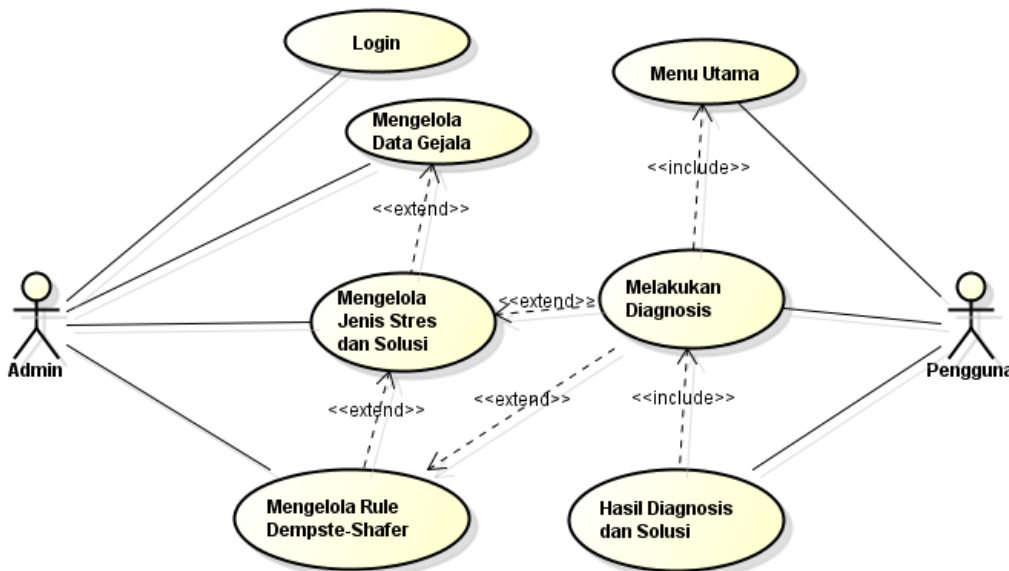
Login

Menu Utama

Mengelola Data Gejala

<<include>>

<<extend>>

Mengelola Jenis Stres dan Solusi

<<extend>>

Melakukan Diagnosis

Admin

Pengguna

<<extend>>

<<extend>>

<<include>>

Mengelola Rule Dempste-Shafer

Hasil Diagnosis dan Solusi